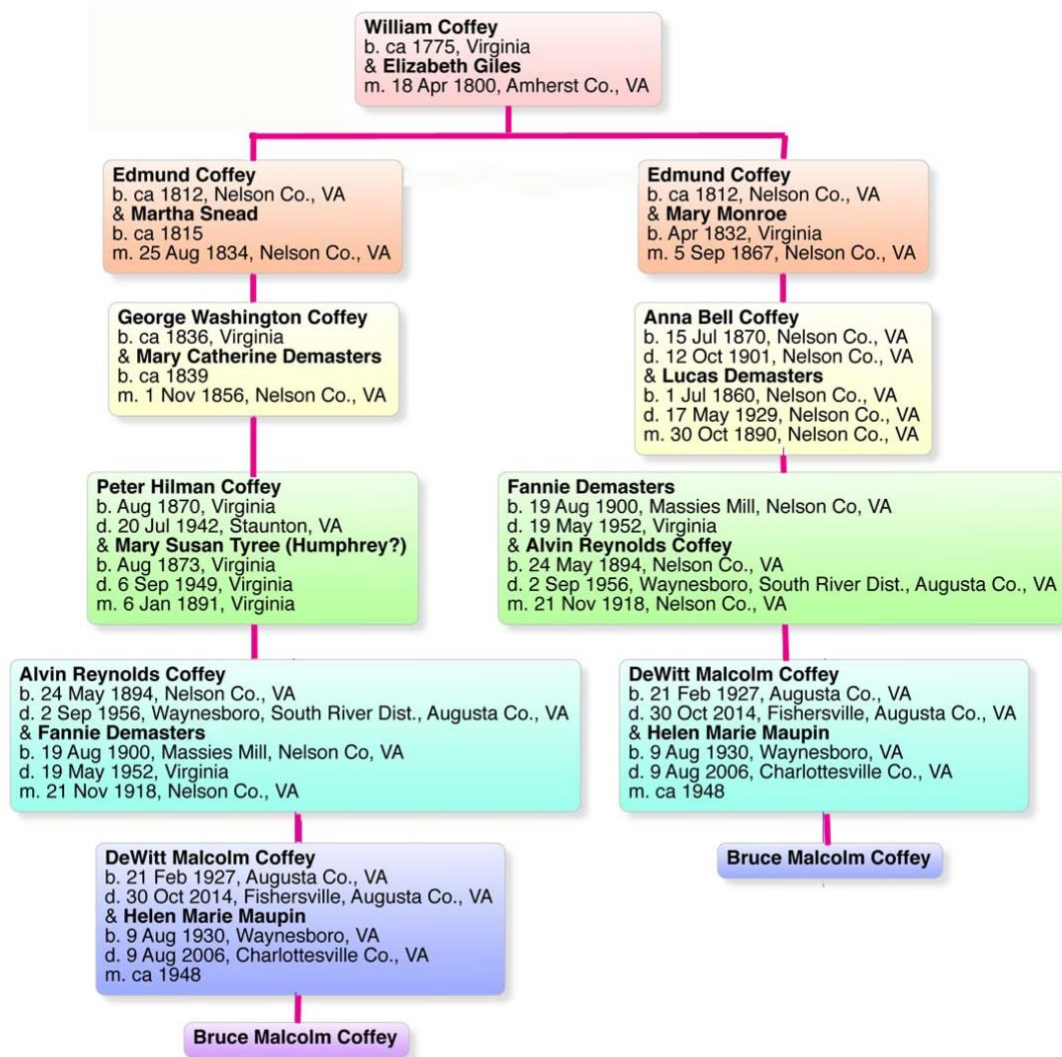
William Coffey
b. ca 1775, Virginia
& Elizabeth Giles
m. 18 Apr 1800, Amherst Co., VA

Edmund Coffey
b. ca 1812, Nelson Co., VA
& Martha Snead
b. ca 1815
m. 25 Aug 1834, Nelson Co., VA

George Washington Coffey
b. ca 1836, Virginia
& Mary Catherine Demasters
b. ca 1839
m. 1 Nov 1856, Nelson Co., VA

Peter Hilman Coffey
b. Aug 1870, Virginia
d. 20 Jul 1942, Staunton, VA
& Mary Susan Tyree (Humphrey?)
b. Aug 1873, Virginia
d. 6 Sep 1949, Virginia
m. 6 Jan 1891, Virginia

Alvin Reynolds Coffey
b. 24 May 1894, Nelson Co., VA
d. 2 Sep 1956, Waynesboro, South River Dist., Augusta Co., VA
& Fannie Demasters
b. 19 Aug 1900, Massies Mill, Nelson Co, VA
d. 19 May 1952, Virginia
m. 21 Nov 1918, Nelson Co., VA

DeWitt Malcolm Coffey
b. 21 Feb 1927, Augusta Co., VA
d. 30 Oct 2014, Fishersville, Augusta Co., VA
& Helen Marie Maupin
b. 9 Aug 1930, Waynesboro, VA
d. 9 Aug 2006, Charlottesville Co., VA
m. ca 1948

Bruce Malcolm Coffey

Edmund Coffey
b. ca 1812, Nelson Co., VA
& Mary Monroe
b. Apr 1832, Virginia
m. 5 Sep 1867, Nelson Co., VA

Anna Bell Coffey
b. 15 Jul 1870, Nelson Co., VA
d. 12 Oct 1901, Nelson Co., VA
& Lucas Demasters
b. 1 Jul 1860, Nelson Co., VA
d. 17 May 1929, Nelson Co., VA
m. 30 Oct 1890, Nelson Co., VA

Fannie Demasters
b. 19 Aug 1900, Massies Mill, Nelson Co, VA
d. 19 May 1952, Virginia
& Alvin Reynolds Coffey
b. 24 May 1894, Nelson Co., VA
d. 2 Sep 1956, Waynesboro, South River Dist., Augusta Co., VA
m. 21 Nov 1918, Nelson Co., VA

DeWitt Malcolm Coffey
b. 21 Feb 1927, Augusta Co., VA
d. 30 Oct 2014, Fishersville, Augusta Co., VA
& Helen Marie Maupin
b. 9 Aug 1930, Waynesboro, VA
d. 9 Aug 2006, Charlottesville Co., VA
m. ca 1948

Bruce Malcolm Coffey